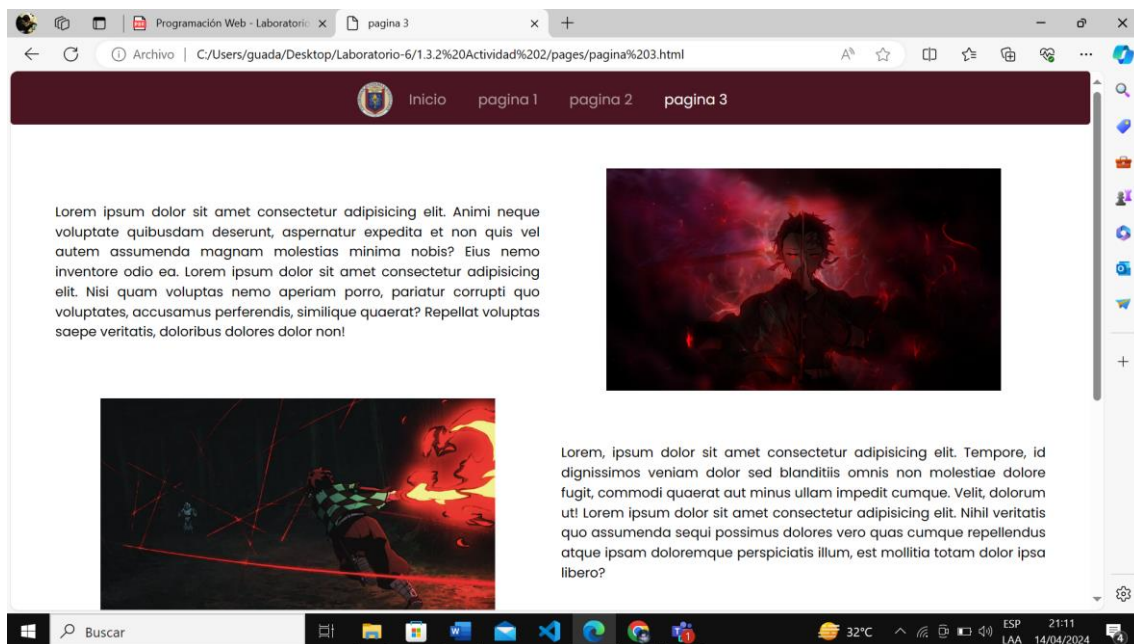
Programación Web - Laboratorio ×

pagina 3 ×

Archivo | C:/Users/guada/Desktop/Laboratorio-6/1.3.2%20Actividad%202/pages/pagina%203.html

Inicio pagina 1 pagina 2 pagina 3

Lorem ipsum dolor sit amet consectetur adipisicing elit. Animi neque voluptate quibusdam deserunt, aspernatur expedita et non quis vel autem assumenda magnam molestias minima nobis? Eius nemo inventore odio ea. Lorem ipsum dolor sit amet consectetur adipisicing elit. Nisi quam voluptas nemo aperiam porro, pariatur corrupti quo voluptates, accusamus perferendis, similique quaerat? Repellat voluptas saepe veritatis, doloribus dolores dolor non!

Lorem, ipsum dolor sit amet consectetur adipisicing elit. Tempore, id dignissimos veniam dolor sed blanditiis omnis non molestiae dolore fugit, commodi quaerat aut minus ullam impedit cumque. Velit, dolorum ut! Lorem ipsum dolor sit amet consectetur adipisicing elit. Nihil veritatis quo assumenda sequi possimus dolores vero quas cumque repellendus atque ipsam doloremque perspiciatis illum, est mollitia totam dolor ipsa libero?

Buscar

32°C

ESP LAA

21:11 14/04/2024